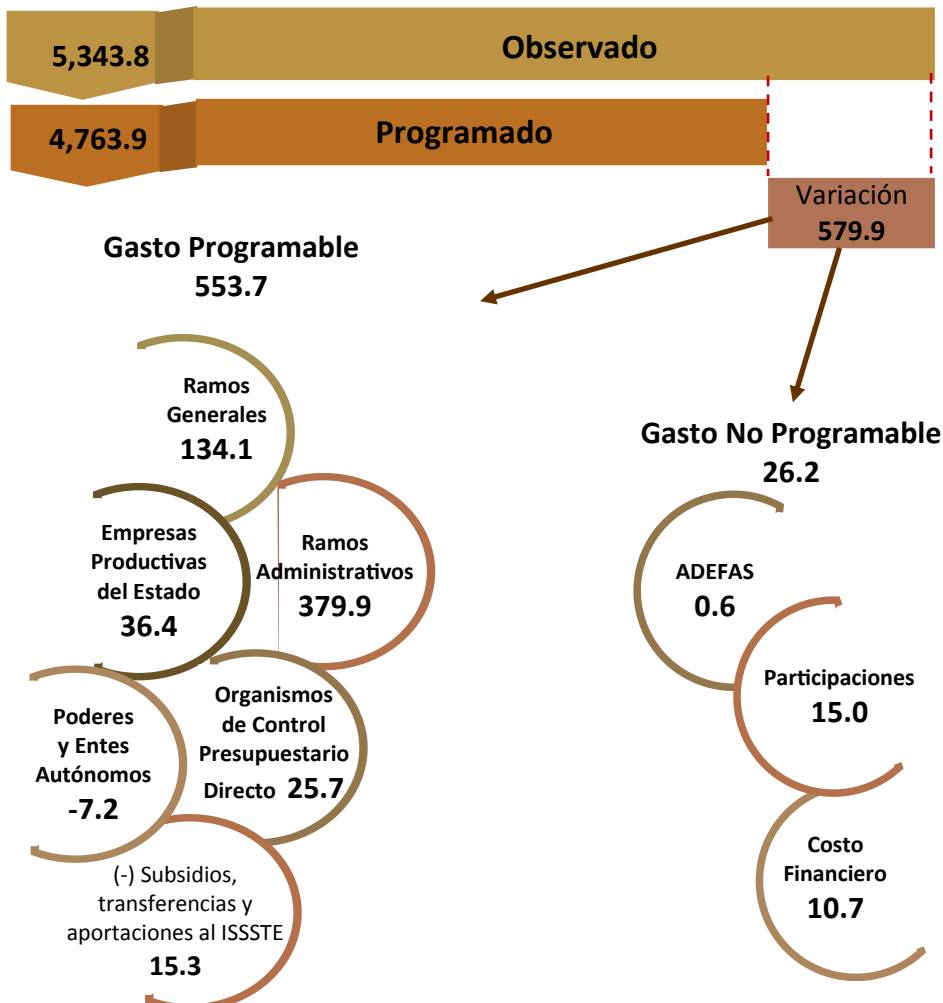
5,343.8

Observado

4,763.9

Programado

Variación
579.9

Gasto Programable
553.7

Ramos Generales
134.1

Empresas Productivas del Estado
36.4

Ramos Administrativos
379.9

Poderes y Entes Autónomos
-7.2

Organismos de Control Presupuestario Directo 25.7

(-) Subsidios, transferencias y aportaciones al ISSSTE
15.3

Gasto No Programable
26.2

ADEFAS
0.6

Participaciones
15.0

Costo Financiero
10.7